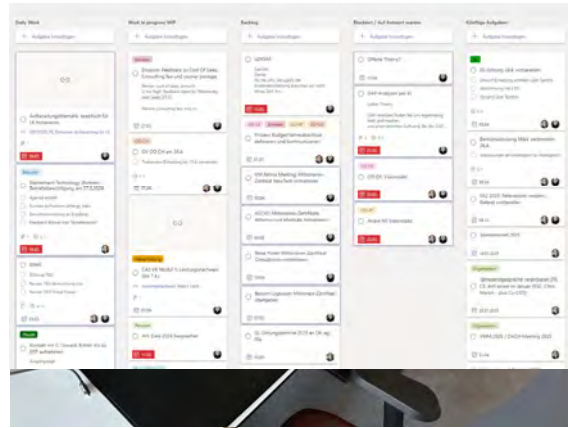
Daily Work

+ Aufgabe hinzufügen

Aufbauungsthematik auschuch für I.K. Antwortenn

Entwurf

Statement Technology (Kontakt) - Betriebsbesichtigung am 27.5.2026

Work in progress WIP

+ Aufgabe hinzufügen

Einsenden Meetings zu Cost Of Sales Consulting fee und Journey planage

GV 2026 ET an SKA

CAS HR Modul 1 Leistungsnachweis (bis 7.6.)

HR Ziele 2026 besprechen

Backlog

+ Aufgabe hinzufügen

UPDATE

Prozess Budget/Verwaltung definieren und kommunizieren

VM Arena Meeting Milestones Zeitplan

ACCAO Milestones Zertifikate

Neue Poster Milestones Zertifikat Compliance vorbereiten

Bericht Corporate Milestones Zertifikat überprüfen

Bl. Umbau Spring 2025 an CM sop

Blockiert / Auf Kontakt warten

+ Aufgabe hinzufügen

Offene Themen

GVH Analysen per M

Off-Site Vermerkt

Ablauf NZ Intermedialer

Künftige Aufgaben

+ Aufgabe hinzufügen

IN-Schulung SKA vorbereiten

Betriebsberatung M&A vorbereiten 2026

Spesenantrag 2025

Strategiegespräche vorbereiten

VRM 2026 / DACH Meeting 2026